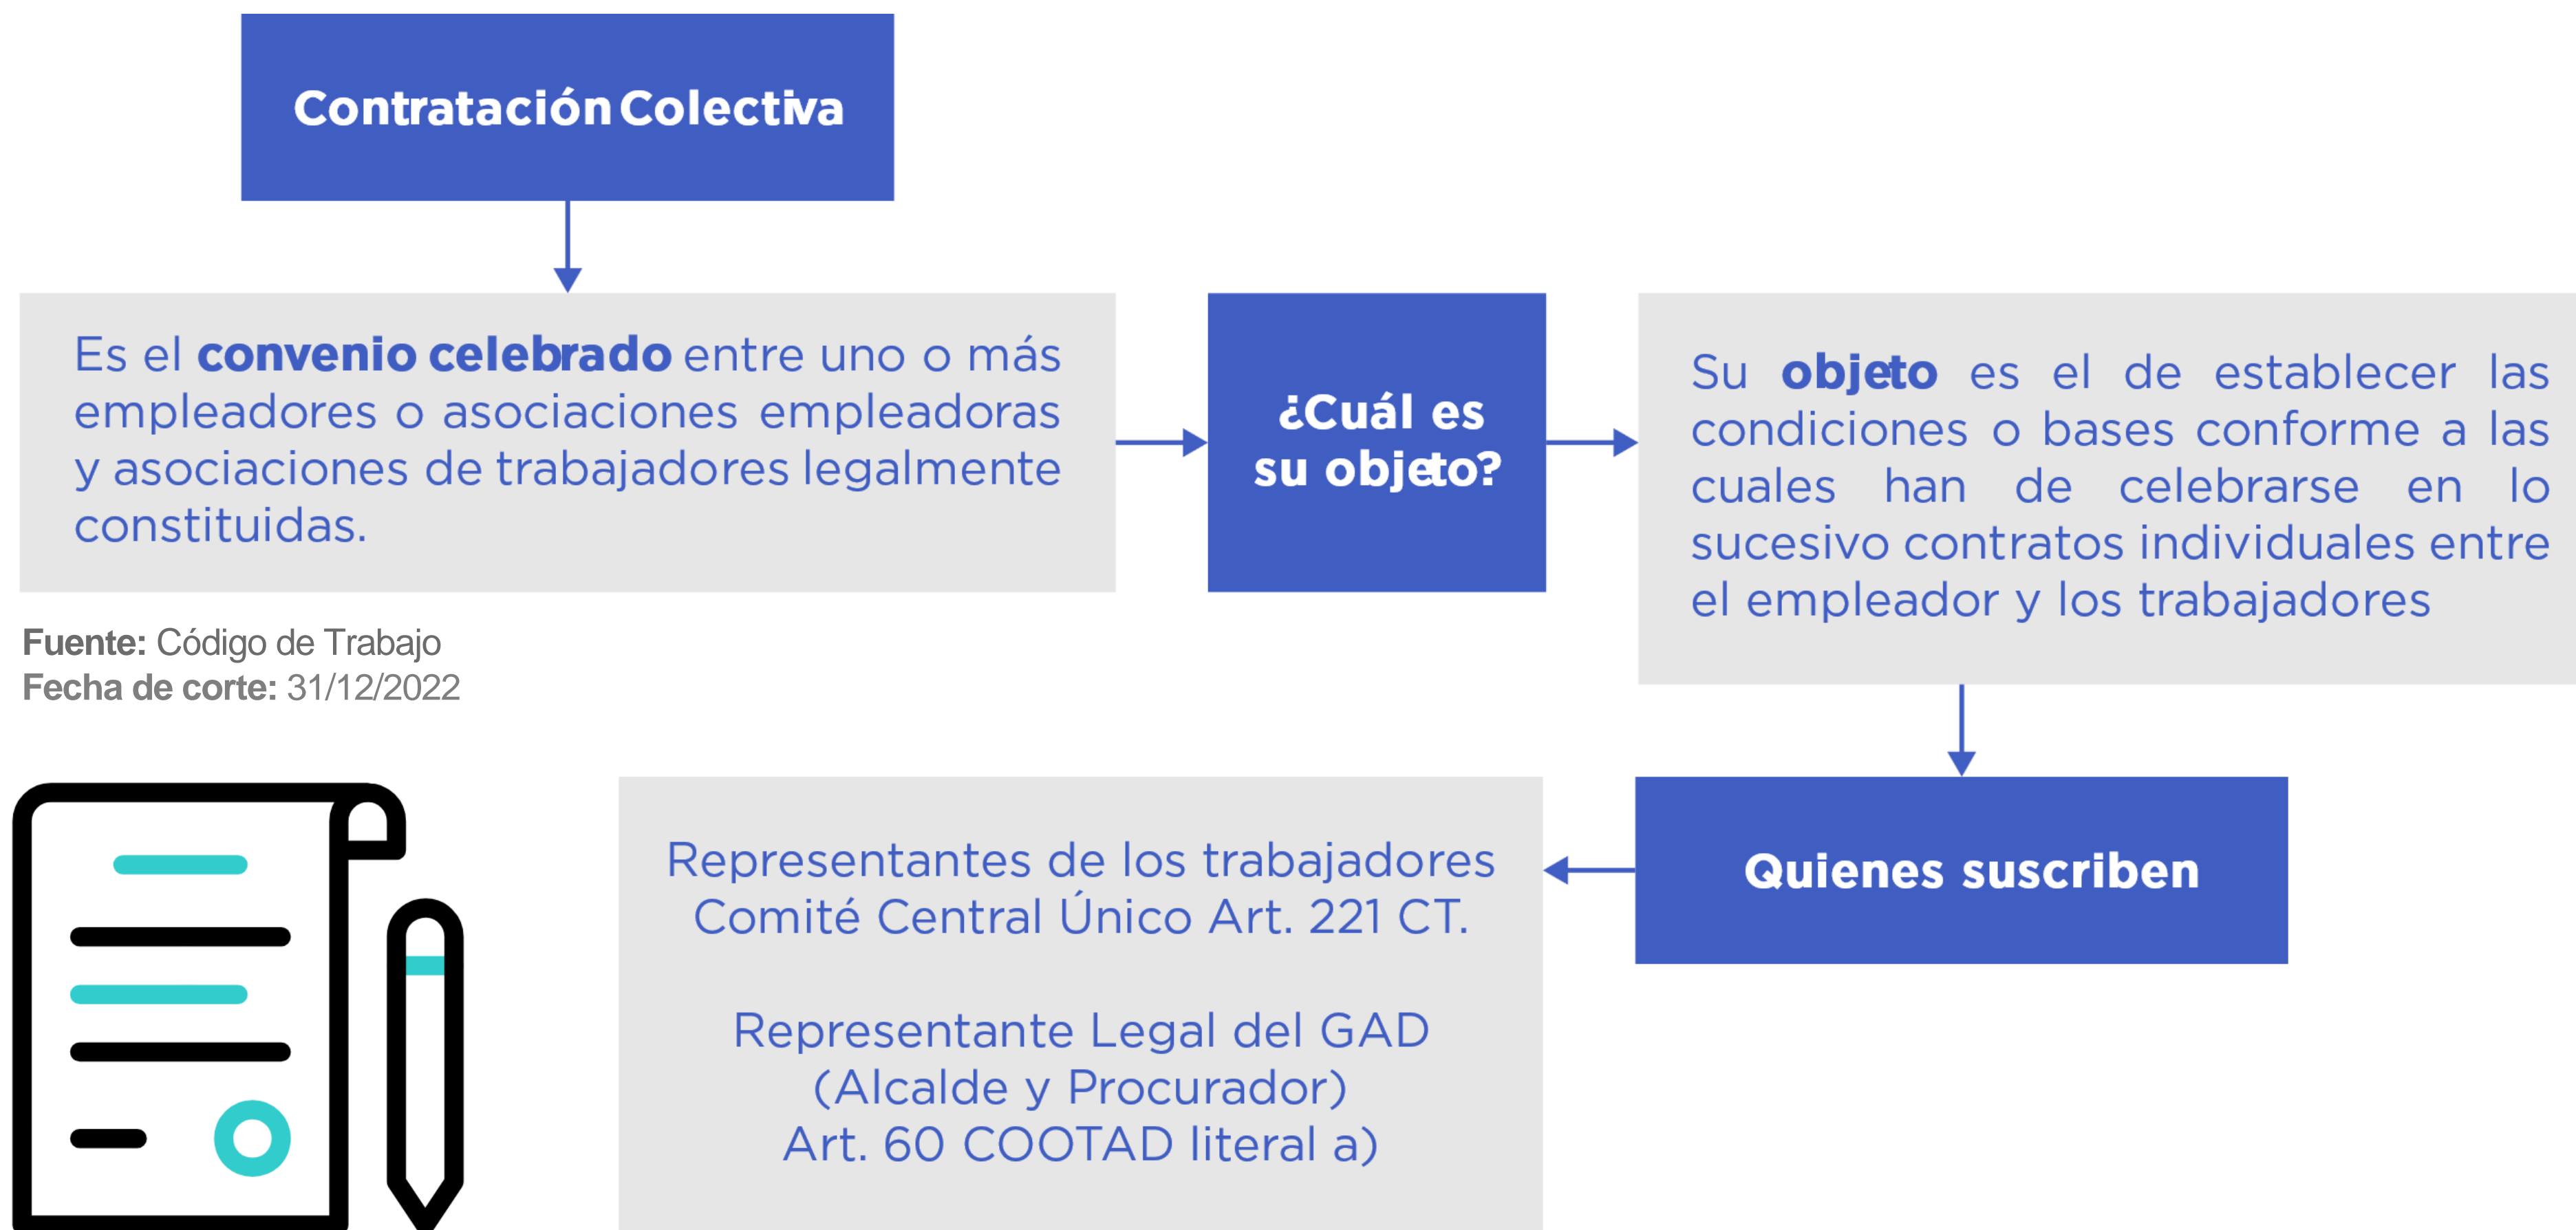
Contratación Colectiva

Es el **convenio celebrado** entre uno o más empleadores o asociaciones empleadoras y asociaciones de trabajadores legalmente constituidas.

¿Cuál es su objeto?

Su **objeto** es el de establecer las condiciones o bases conforme a las cuales han de celebrarse en lo sucesivo contratos individuales entre el empleador y los trabajadores

Fuente: Código de Trabajo
Fecha de corte: 31/12/2022

Quienes suscriben

Representantes de los trabajadores
Comité Central Único Art. 221 CT.

Representante Legal del GAD
(Alcalde y Procurador)
Art. 60 COOTAD literal a)